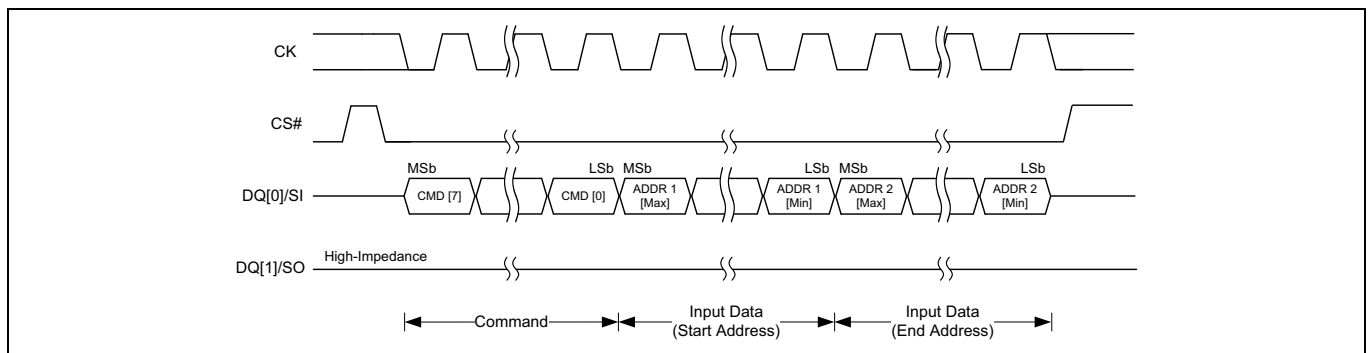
CK

CS#

MSb LSb MSb LSb MSb LSb

DQ[0]/SI

CMD [7]

CMD [0]

ADDR 1 [Max]

ADDR 1 [Min]

ADDR 2 [Max]

ADDR 2 [Min]

DQ[1]/SO

High-Impedance

Command

Input Data (Start Address)

Input Data (End Address)